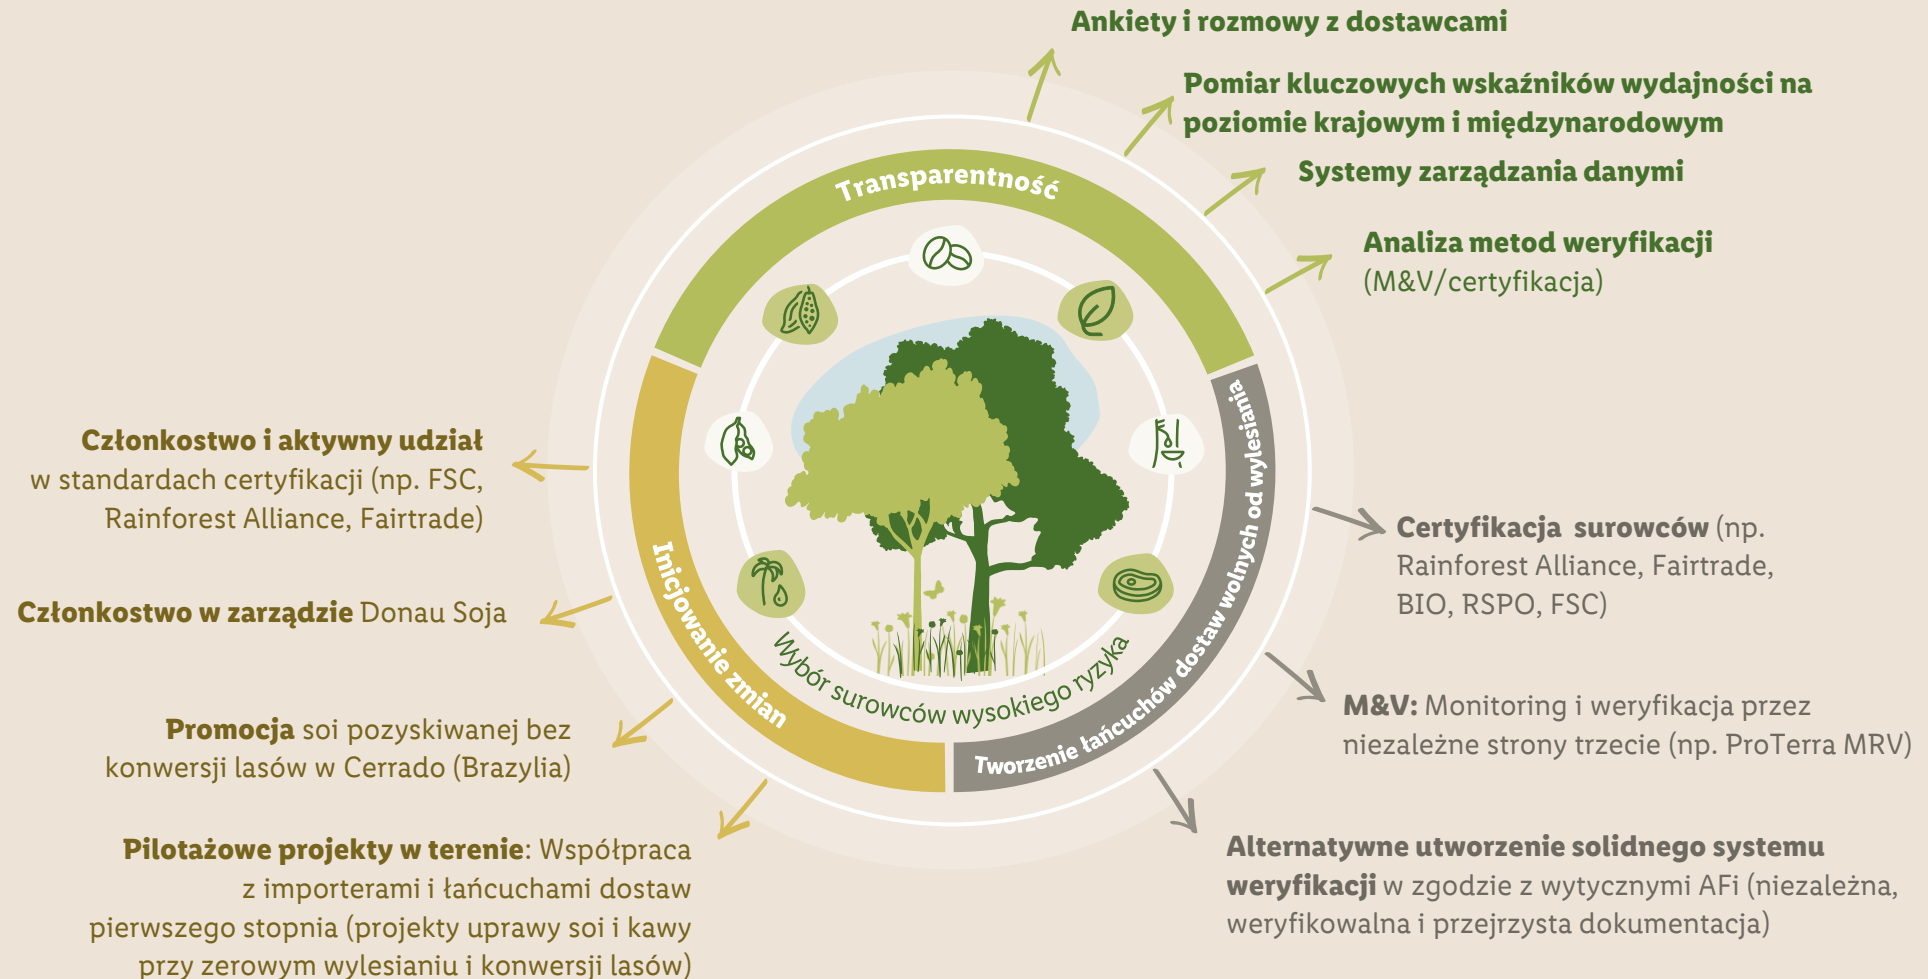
Ankiety i rozmowy z dostawcami

Pomiar kluczowych wskaźników wydajności na poziomie krajowym i międzynarodowym

Systemy zarządzania danymi

Analiza metod weryfikacji (M&V/certyfikacja)

Transparentność

Tworzenie łańcuchów dostaw wolnych od wylesiania

Inicjowanie zmian

Wybór surowców wysokiego ryzyka

Członkostwo i aktywny udział w standardach certyfikacji (np. FSC, Rainforest Alliance, Fairtrade)

Członkostwo w zarządzie Donau Soja

Promocja soi pozyskiwanej bez konwersji lasów w Cerrado (Brazylia)

Pilotażowe projekty w terenie: Współpraca z importerami i łańcuchami dostaw pierwszego stopnia (projekty uprawy soi i kawy przy zerowym wylesianiu i konwersji lasów)

Certyfikacja surowców (np. Rainforest Alliance, Fairtrade, BIO, RSPO, FSC)

M&V: Monitoring i weryfikacja przez niezależne strony trzecie (np. ProTerra MRV)

Alternatywne utworzenie solidnego systemu weryfikacji w zgodzie z wytycznymi AFi (niezależna, weryfikowalna i przejrzysta dokumentacja)